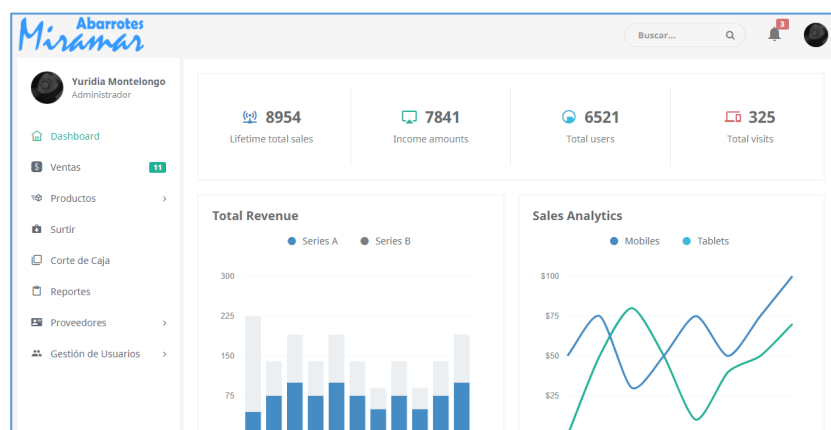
Abarrotes Miramar

Buscar...

3

Yuridia Montelongo
Administrador

Dashboard
Ventas 11
Productos
Surtir
Corte de Caja
Reportes
Proveedores
Gestión de Usuarios

8954
Lifetime total sales

7841
Income amounts

6521
Total users

325
Total visits

Total Revenue

Series A Series B

300
225
150
75

Sales Analytics

Mobiles Tablets

\$100
\$75
\$50
\$25